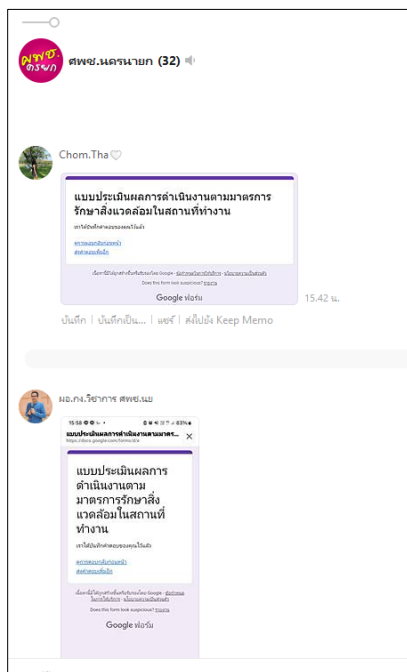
ศพซ.
นรยก

ศพซ.นครนายก (32)

Chom.Tha

แบบประเมินผลการดำเนินงานตามมาตรการรักษาสิ่งแวดล้อมในสถานที่ทำงาน

เราได้บันทึกคำตอบของคุณไว้แล้ว

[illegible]
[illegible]

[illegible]

Google ฟอร์ม

15.42 น.

บันทึก | บันทึกเป็น... | แชร์ | ส่งไปยัง Keep Memo

ผอ.กง.วิชาการ ศพซ.นย

15:58 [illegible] 83%

แบบประเมินผลการดำเนินงานตามมาตร...
https://docs.google.com/forms/d/e

แบบประเมินผลการดำเนินงานตามมาตรการรักษาสิ่งแวดล้อมในสถานที่ทำงาน

เราได้บันทึกคำตอบของคุณไว้แล้ว

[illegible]
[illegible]

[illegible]

Does this form look suspicious? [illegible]

Google ฟอร์ม